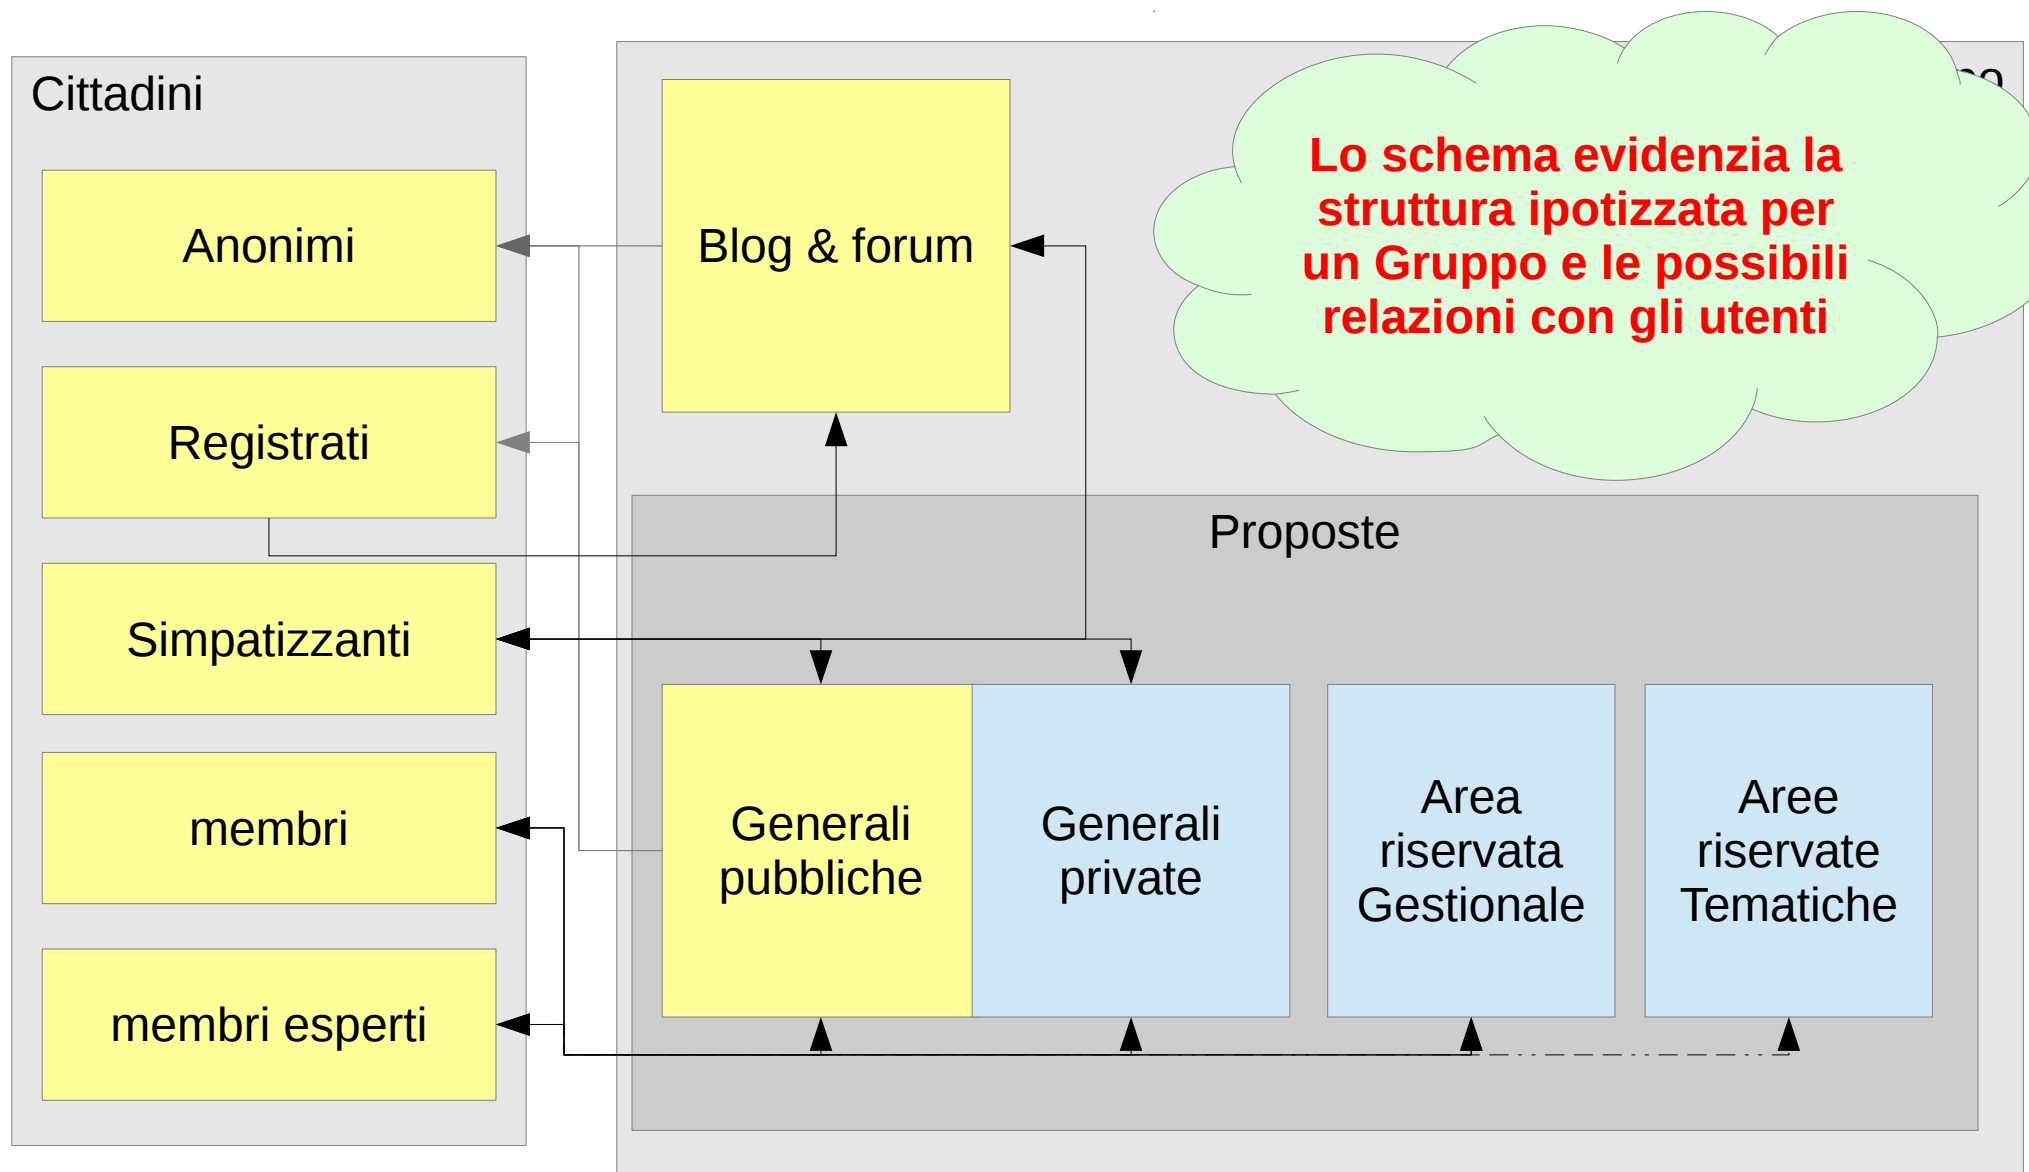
Cittadini

Anonimi

Registrati

Simpatizzanti

membri

membri esperti

Blog & forum

Lo schema evidenzia la struttura ipotizzata per un Gruppo e le possibili relazioni con gli utenti

Proposte

Generali pubbliche

Generali private

Area riservata Gestionale

Aree riservate Tematiche